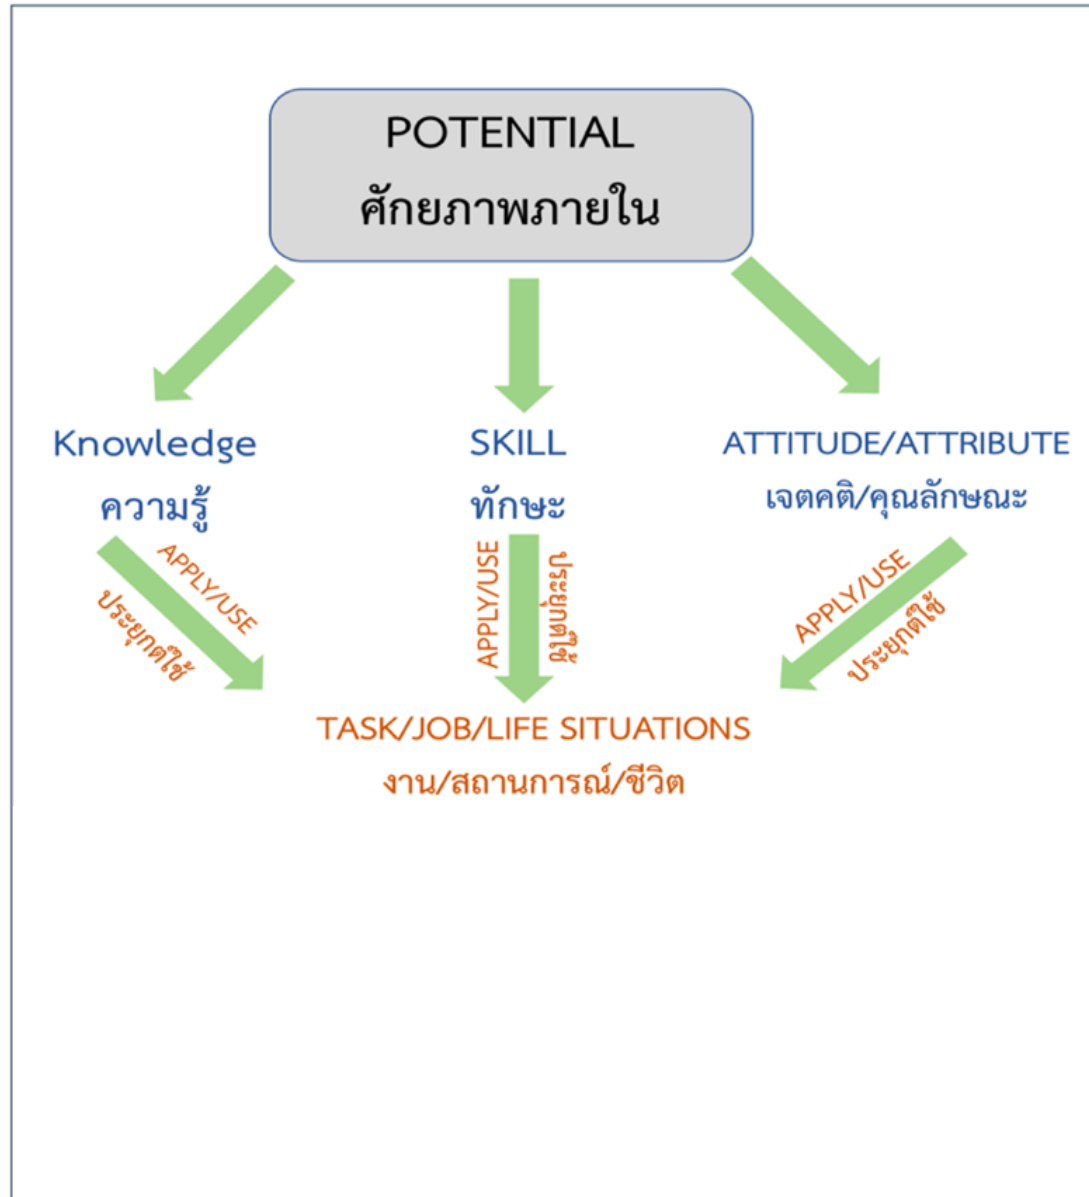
POTENTIAL
ศักยภาพภายใน

Knowledge
ความรู้

SKILL
ทักษะ

ATTITUDE/ATTRIBUTE
เจตคติ/คุณลักษณะ

APPLY/USE
ประยุกต์ใช้

APPLY/USE
ประยุกต์ใช้

APPLY/USE
ประยุกต์ใช้

TASK/JOB/LIFE SITUATIONS
งาน/สถานการณ์/ชีวิต